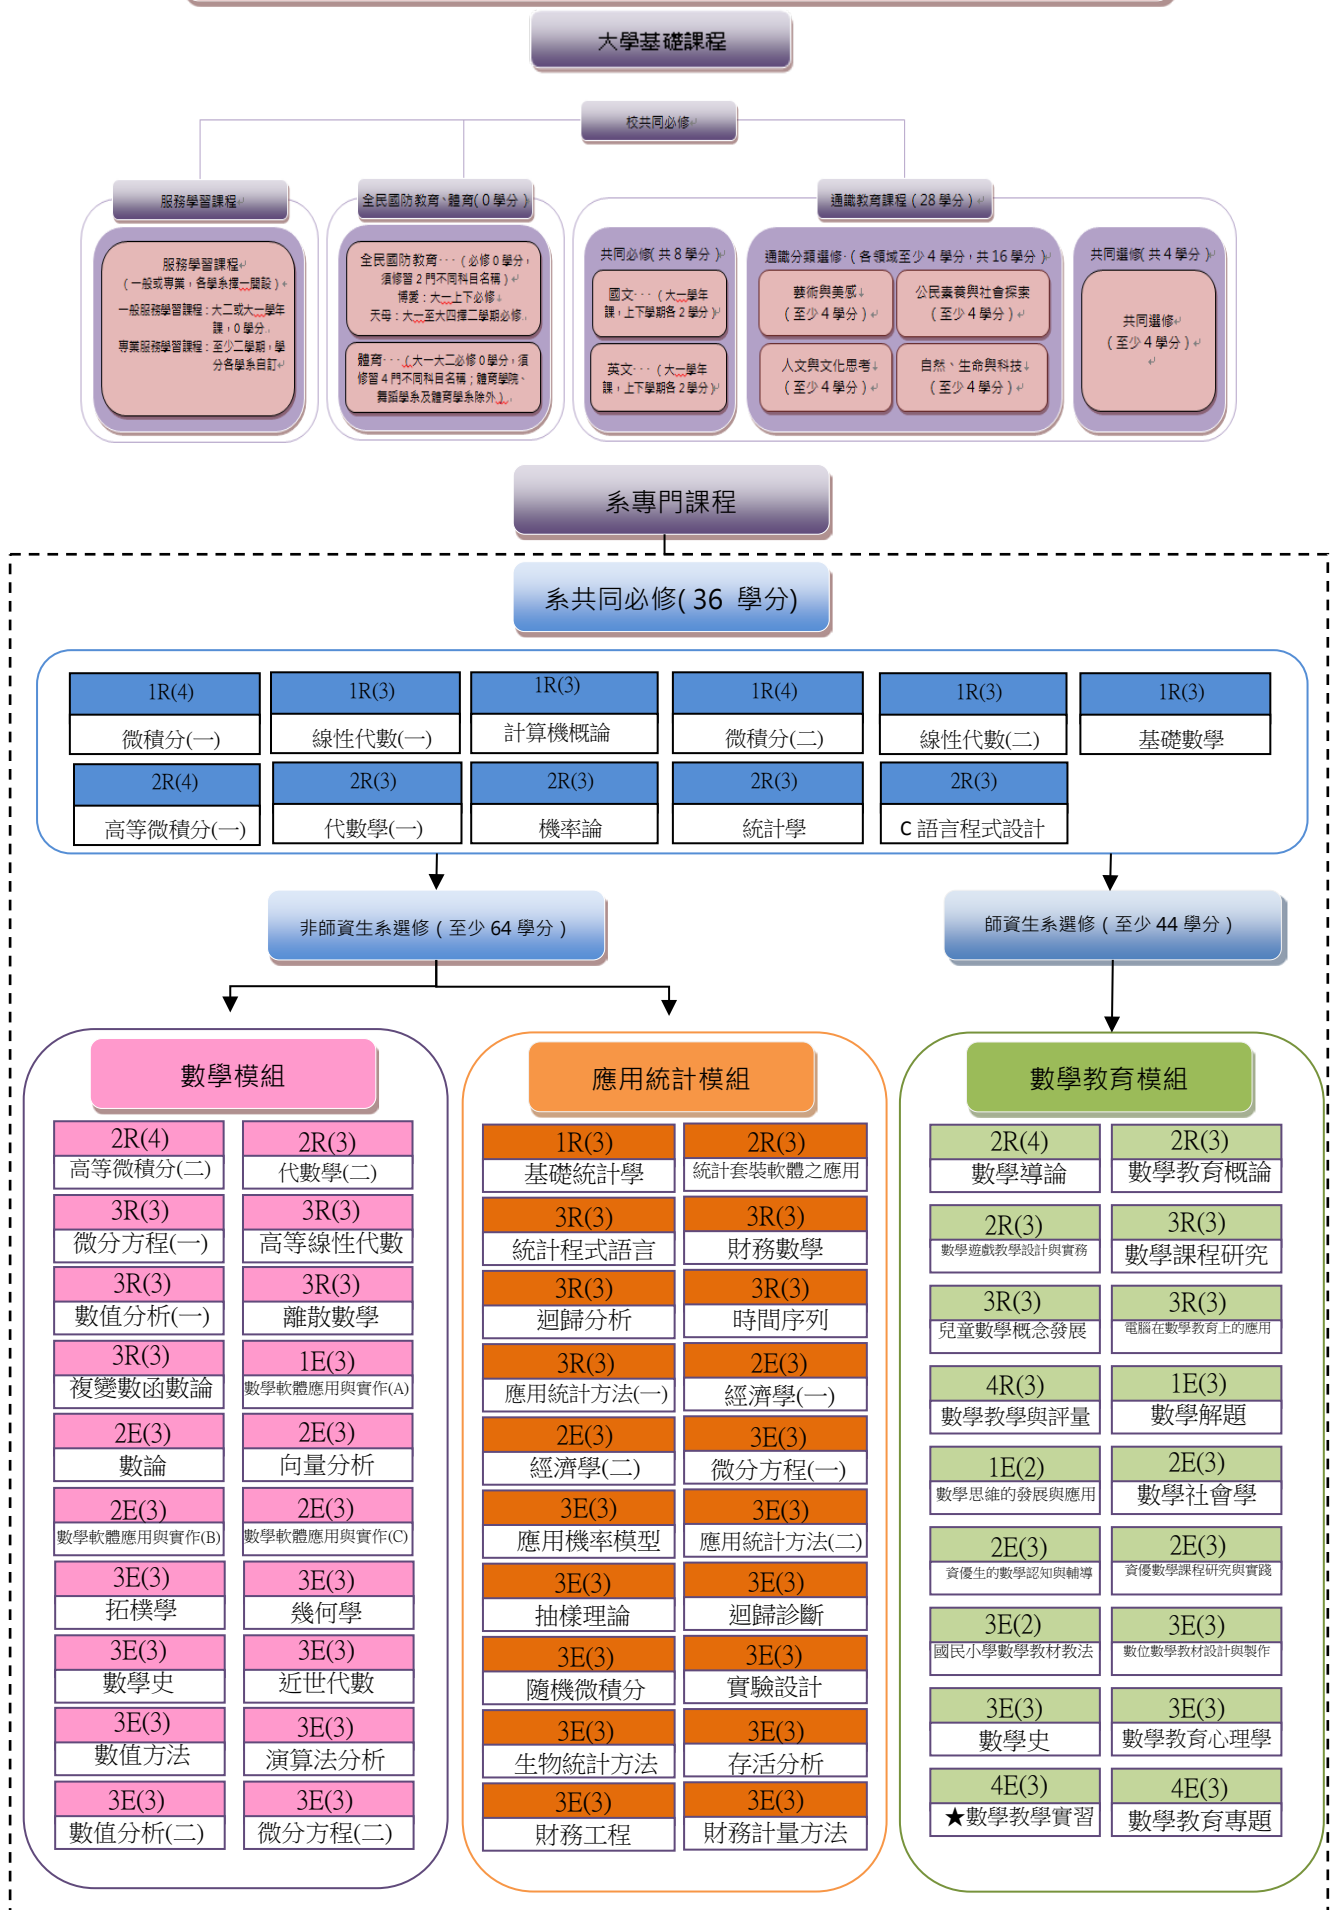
大學基礎課程

校共同必修

服務學習課程

服務學習課程
(一般或專業，各學系擇一開設)
一般服務學習課程：大二或大一學年課，0學分。
專業服務學習課程：至少二學期，學分各學系自訂

全民國防教育、體育(0學分)

全民國防教育…(必修0學分，須修習2門不同科目名稱)
博愛：大一上下必修
天母：大一至大四擇二學期必修

體育…(大一大二必修0學分，須修習4門不同科目名稱；體育學院、舞蹈學系及體育學系除外)

通識教育課程(28學分)

共同必修(共8學分)

國文…(大一學年課，上下學期各2學分)

英文…(大一學年課，上下學期各2學分)

通識分類選修.(各領域至少4學分，共16學分)

藝術與美感
(至少4學分)

公民素養與社會探索
(至少4學分)

人文與文化思考
(至少4學分)

自然、生命與科技
(至少4學分)

共同選修(共4學分)

共同選修
(至少4學分)

系專門課程

系共同必修(36 學分)

| 1R(4) | 1R(3) | 1R(3) | 1R(4) | 1R(3) | 1R(3) |
|---|---|---|---|---|---|
| 微積分(一) | 線性代數(一) | 計算機概論 | 微積分(二) | 線性代數(二) | 基礎數學 |
| 2R(4) | 2R(3) | 2R(3) | 2R(3) | 2R(3) | |
| 高等微積分(一) | 代數學(一) | 機率論 | 統計學 | C 語言程式設計 | |

非師資生系選修(至少64學分)

師資生系選修(至少44學分)

數學模組

| 2R(4) 高等微積分(二) | 2R(3) 代數學(二) |
|---|---|
| 3R(3) 微分方程(一) | 3R(3) 高等線性代數 |
| 3R(3) 數值分析(一) | 3R(3) 離散數學 |
| 3R(3) 複變數函數論 | 1E(3) 數學軟體應用與實作(A) |
| 2E(3) 數論 | 2E(3) 向量分析 |
| 2E(3) 數學軟體應用與實作(B) | 2E(3) 數學軟體應用與實作(C) |
| 3E(3) 拓樸學 | 3E(3) 幾何學 |
| 3E(3) 數學史 | 3E(3) 近世代數 |
| 3E(3) 數值方法 | 3E(3) 演算法分析 |
| 3E(3) 數值分析(二) | 3E(3) 微分方程(二) |

應用統計模組

| 1R(3) 基礎統計學 | 2R(3) 統計套裝軟體之應用 |
|---|---|
| 3R(3) 統計程式語言 | 3R(3) 財務數學 |
| 3R(3) 迴歸分析 | 3R(3) 時間序列 |
| 3R(3) 應用統計方法(一) | 2E(3) 經濟學(一) |
| 2E(3) 經濟學(二) | 3E(3) 微分方程(一) |
| 3E(3) 應用機率模型 | 3E(3) 應用統計方法(二) |
| 3E(3) 抽樣理論 | 3E(3) 迴歸診斷 |
| 3E(3) 隨機微積分 | 3E(3) 實驗設計 |
| 3E(3) 生物統計方法 | 3E(3) 存活分析 |
| 3E(3) 財務工程 | 3E(3) 財務計量方法 |

數學教育模組

| 2R(4) 數學導論 | 2R(3) 數學教育概論 |
|---|---|
| 2R(3) 數學遊戲教學設計與實務 | 3R(3) 數學課程研究 |
| 3R(3) 兒童數學概念發展 | 3R(3) 電腦在數學教育上的應用 |
| 4R(3) 數學教學與評量 | 1E(3) 數學解題 |
| 1E(2) 數學思維的發展與應用 | 2E(3) 數學社會學 |
| 2E(3) 資優生的數學認知與輔導 | 2E(3) 資優數學課程研究與實踐 |
| 3E(2) 國民小學數學教材教法 | 3E(3) 數位數學教材設計與製作 |
| 3E(3) 數學史 | 3E(3) 數學教育心理學 |
| 4E(3) ★數學教學實習 | 4E(3) 數學教育專題 |